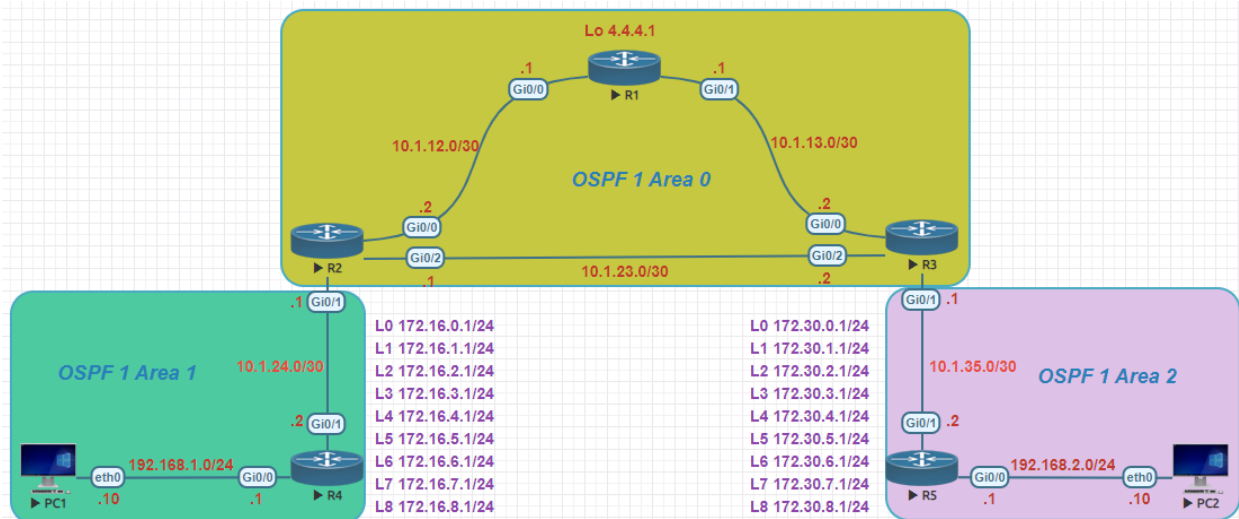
Lo 4.4.4.1

.1

Gi0/0

R1

.1

Gi0/1

10.1.12.0/30

10.1.13.0/30

OSPF 1 Area 0

.2

Gi0/0

.2

Gi0/0

R2

Gi0/2

10.1.23.0/30

Gi0/2

R3

.1

.2

.1

Gi0/1

Gi0/1

.1

OSPF 1 Area 1

10.1.24.0/30

.2

Gi0/1

L0 172.16.0.1/24
L1 172.16.1.1/24
L2 172.16.2.1/24
L3 172.16.3.1/24
L4 172.16.4.1/24
L5 172.16.5.1/24
L6 172.16.6.1/24
L7 172.16.7.1/24
L8 172.16.8.1/24

L0 172.30.0.1/24
L1 172.30.1.1/24
L2 172.30.2.1/24
L3 172.30.3.1/24
L4 172.30.4.1/24
L5 172.30.5.1/24
L6 172.30.6.1/24
L7 172.30.7.1/24
L8 172.30.8.1/24

10.1.35.0/30

OSPF 1 Area 2

Gi0/1

.2

eth0

192.168.1.0/24

Gi0/0

R4

PC1

.10

.1

R5

Gi0/0

192.168.2.0/24

eth0

.1

.10

PC2